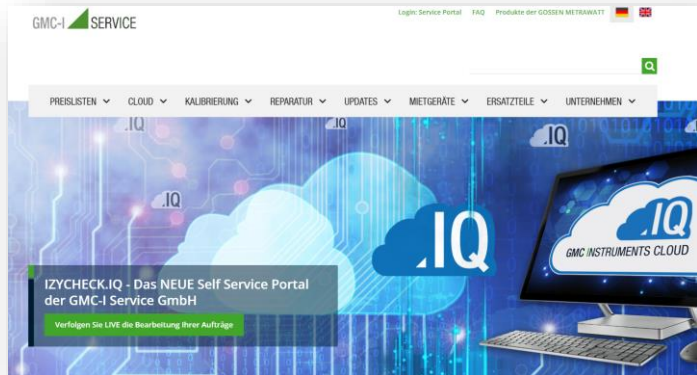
GMC-I SERVICE

Login: Service Portal FAQ Produkte der GOSSEN METRAWATT

PREISLISTEN CLOUD KALIBRIERUNG REPARATUR UPDATES MIETGERÄTE ERSATZTEILE UNTERNEHMEN

.IQ

.IQ

.IQ

.IQ

.IQ

.IQ

GMC INSTRUMENTS CLOUD

IZYCHECK.IQ - Das NEUE Self Service Portal der GMC-I Service GmbH

Verfolgen Sie LIVE die Bearbeitung Ihrer Aufträge